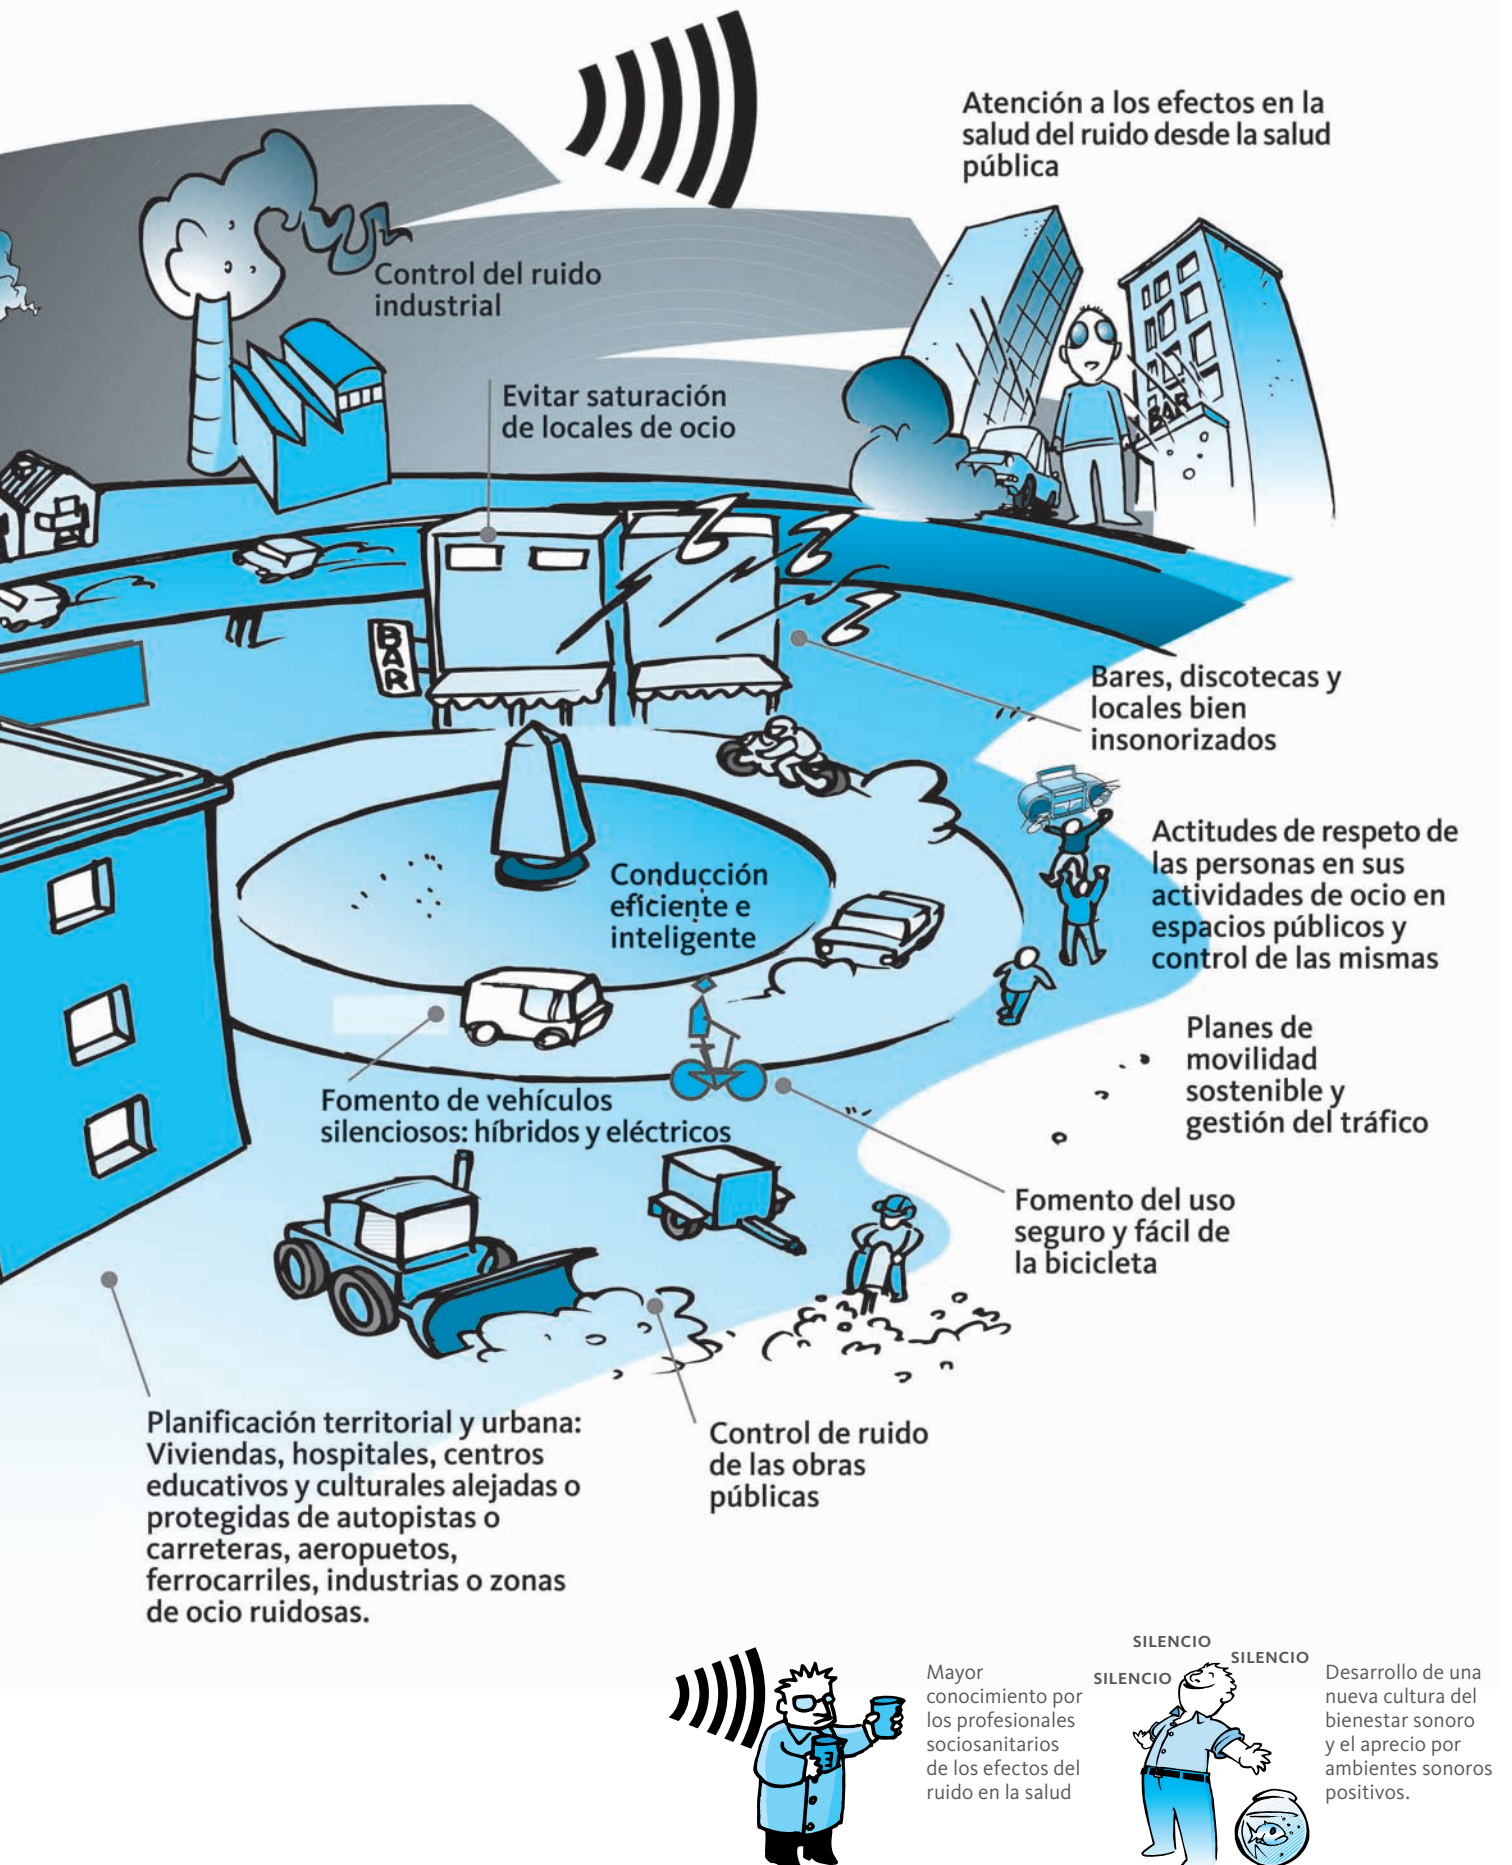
Atención a los efectos en la salud del ruido desde la salud pública

Control del ruido industrial

Evitar saturación de locales de ocio

BAR

BAR

Bares, discotecas y locales bien insonorizados

Actitudes de respeto de las personas en sus actividades de ocio en espacios públicos y control de las mismas

Conducción eficiente e inteligente

Planes de movilidad sostenible y gestión del tráfico

Fomento de vehículos silenciosos: híbridos y eléctricos

Fomento del uso seguro y fácil de la bicicleta

Planificación territorial y urbana: Viviendas, hospitales, centros educativos y culturales alejadas o protegidas de autopistas o carreteras, aeropuetos, ferrocarriles, industrias o zonas de ocio ruidosas.

Control de ruido de las obras públicas

Mayor conocimiento por los profesionales sociosanitarios de los efectos del ruido en la salud

SILENCIO
SILENCIO
SILENCIO

Desarrollo de una nueva cultura del bienestar sonoro y el aprecio por ambientes sonoros positivos.